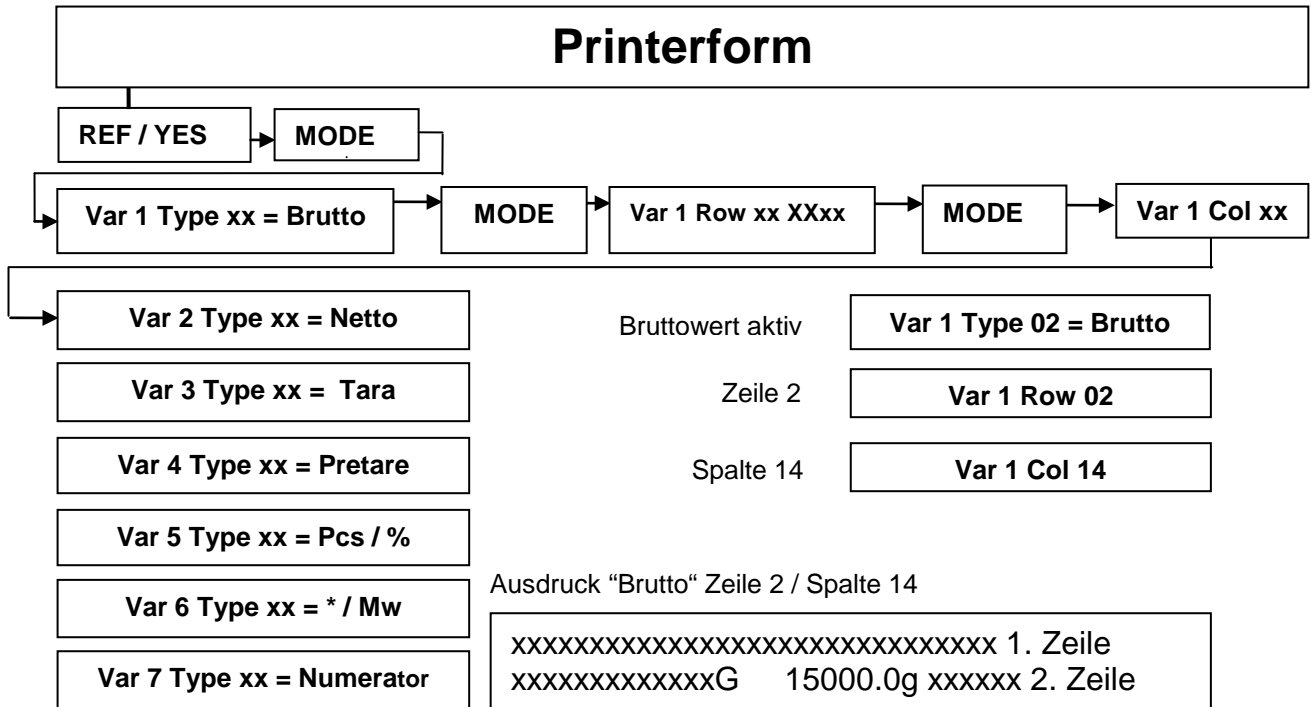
Printerform

REF / YES

MODE

Var 1 Type xx = Brutto

MODE

Var 1 Row xx XXxx

MODE

Var 1 Col xx

Var 2 Type xx = Netto

Var 3 Type xx = Tara

Var 4 Type xx = Pretare

Var 5 Type xx = Pcs / %

Var 6 Type xx = * / Mw

Var 7 Type xx = Numerator

Bruttowert aktiv

Var 1 Type 02 = Brutto

Zeile 2

Var 1 Row 02

Spalte 14

Var 1 Col 14

Ausdruck “Brutto“ Zeile 2 / Spalte 14

xxxxxxxxxxxxxxxxxxxxxxxxxxxxxxx 1. Zeile
xxxxxxxxxxxxxG 15000.0g xxxxxx 2. Zeile